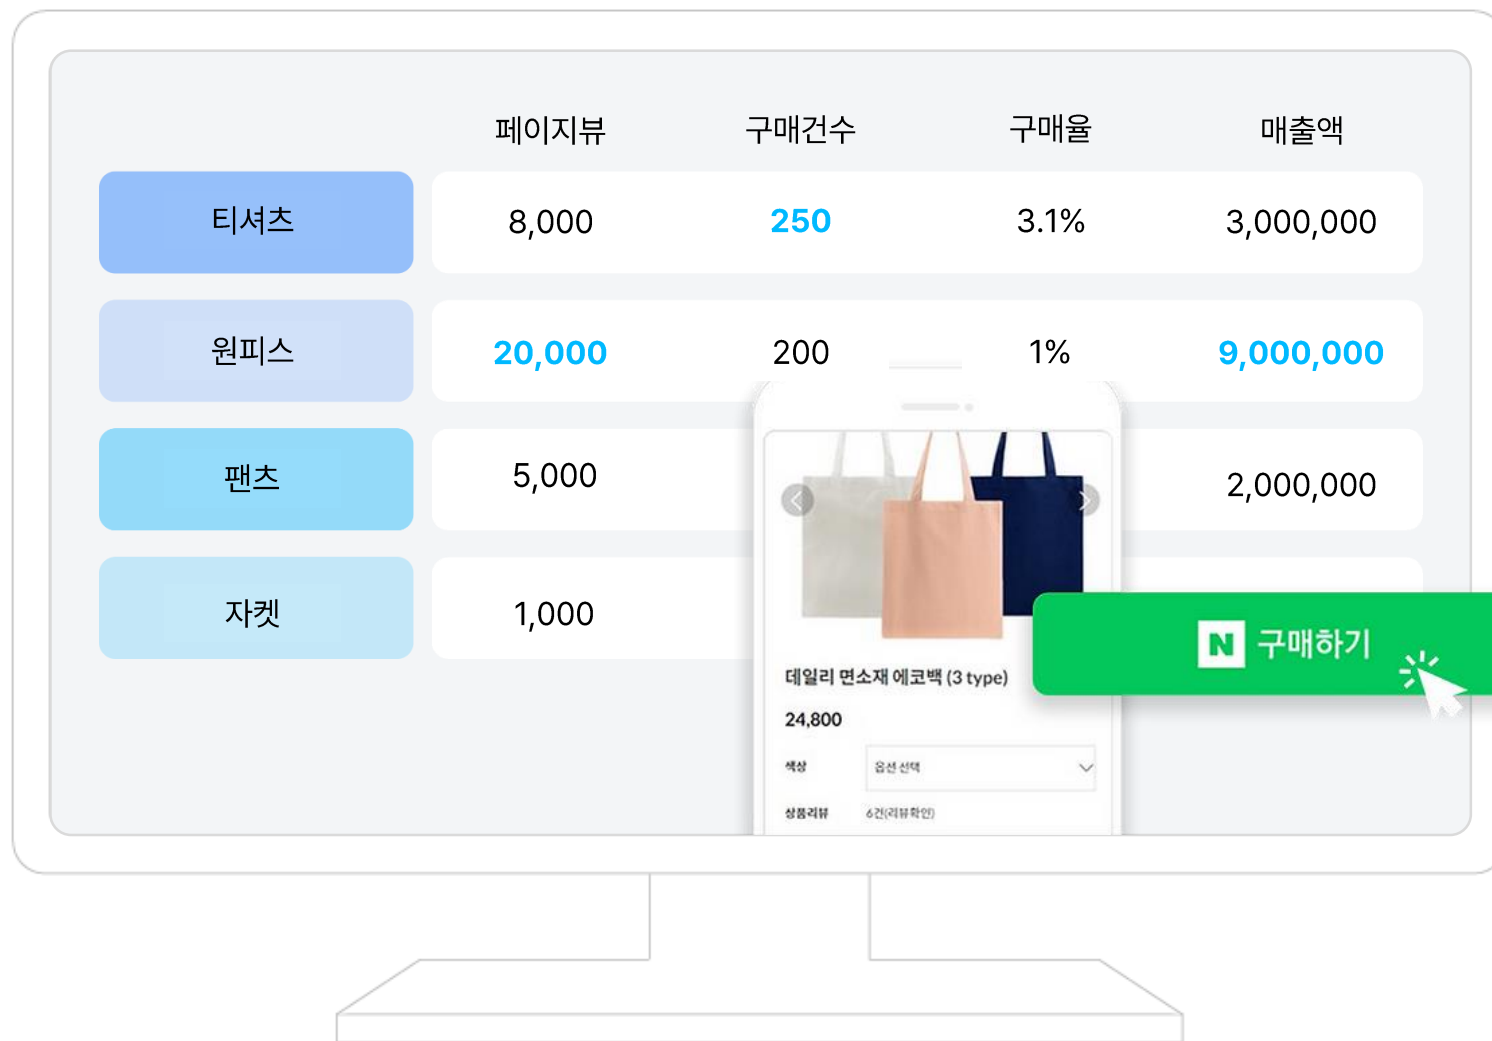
|  | 페이지뷰 | 구매건수 | 구매율 | 매출액 |
|---|---|---|---|---|
| 티셔츠 | 8,000 | 250 | 3.1% | 3,000,000 |
| 원피스 | 20,000 | 200 | 1% | 9,000,000 |
| 팬츠 | 5,000 |  |  | 2,000,000 |
| 자켓 | 1,000 |  |  |  |

데일리 면소재 에코백 (3 type)

24,800

색상 옵션 선택

상품리뷰 6건(리뷰확인)

N 구매하기